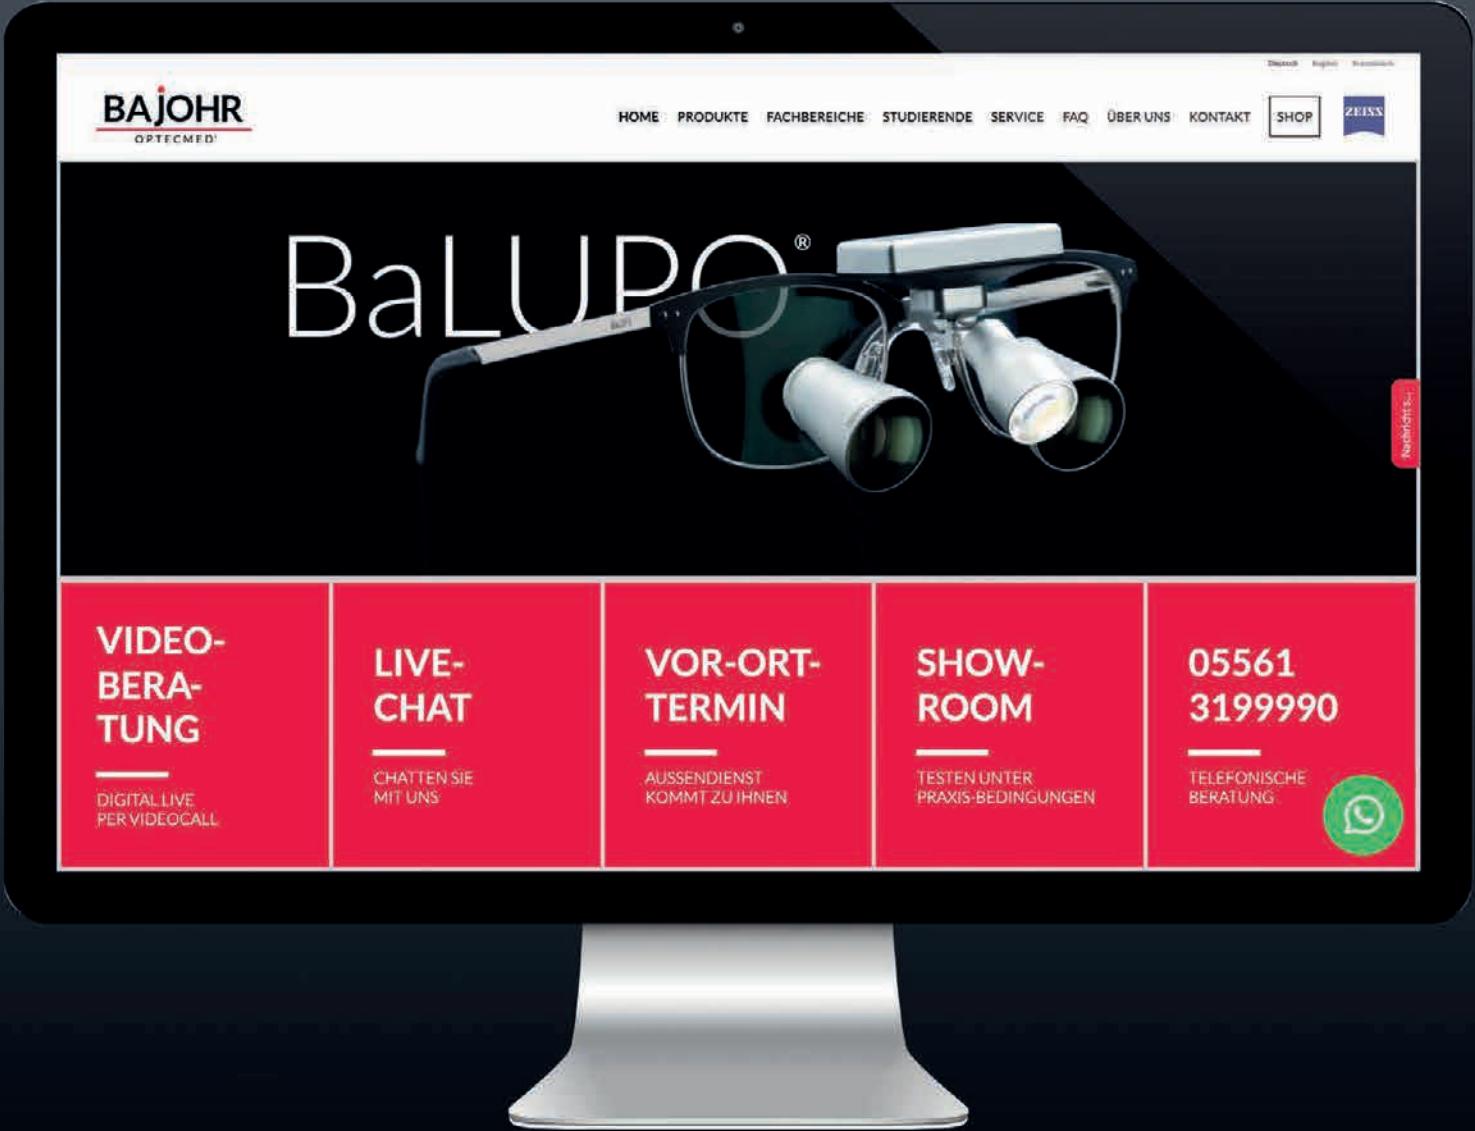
Deutsch English Französisch

BAJOHR
OPTECMED

HOME PRODUKTE FACHBEREICHE STUDIERENDE SERVICE FAQ ÜBER UNS KONTAKT SHOP ZEISS

BaLUPO®

Nachricht s...

VIDEO-BERATUNG

DIGITAL LIVE PER VIDEOCALL

LIVE-CHAT

CHATTEN SIE MIT UNS

VOR-ORT-TERMIN

AUSSENDIENST KOMMT ZU IHNEN

SHOW-ROOM

TESTEN UNTER PRAXIS-BEDINGUNGEN

05561 3199990

TELEFONISCHE BERATUNG